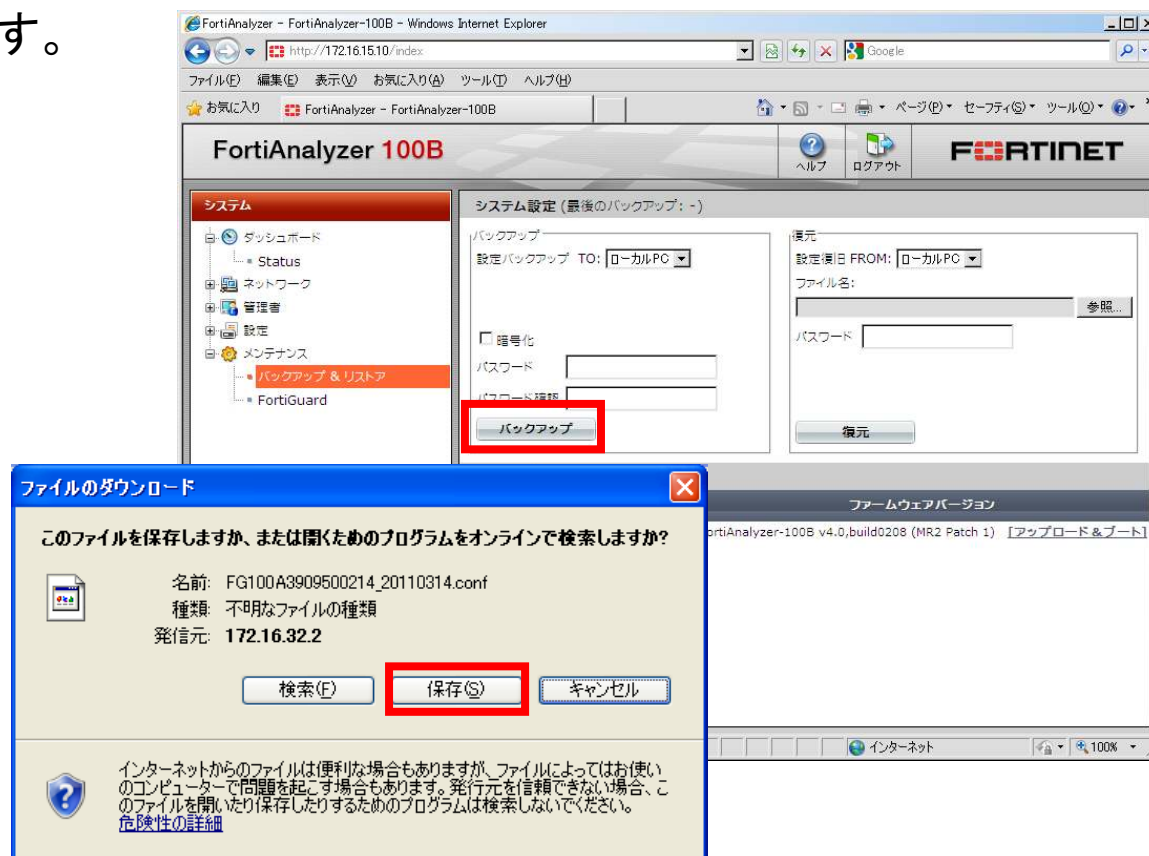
す。

FortiAnalyzer - FortiAnalyzer-100B - Windows Internet Explorer

http://172.16.15.10/index

Google

ファイル(F) 編集(E) 表示(V) お気に入り(A) ツール(T) ヘルプ(H)

お気に入り FortiAnalyzer - FortiAnalyzer-100B

ページ(P) セーフティ(S) ツール(O)

FortiAnalyzer 100B

ヘルプ ログアウト

FORTINET

システム

ダッシュボード
Status
ネットワーク
管理者
設定
メンテナンス
バックアップ & リストア
FortiGuard

システム設定 (最後のバックアップ: -)

バックアップ
設定バックアップ TO: ローカルPC

暗号化
パスワード
パスワード確認
バックアップ

復元
設定復旧 FROM: ローカルPC
ファイル名:
参照...
パスワード
復元

ファームウェアバージョン

ortiAnalyzer-100B v4.0,build0208 (MR2 Patch 1) [アップロード&ブート]

インターネット 100%

ファイルのダウンロード

このファイルを保存しますか、または開くためのプログラムをオンラインで検索しますか?

名前: FG100A3909500214_20110314.conf
種類: 不明なファイルの種類
発信元: 172.16.32.2

検索(F) 保存(S) キャンセル

インターネットからのファイルは便利な場合もありますが、ファイルによってはお使いのコンピューターで問題を起こす場合もあります。発行元を信頼できない場合、このファイルを開いたり保存したりするためのプログラムは検索しないでください。
危険性の詳細